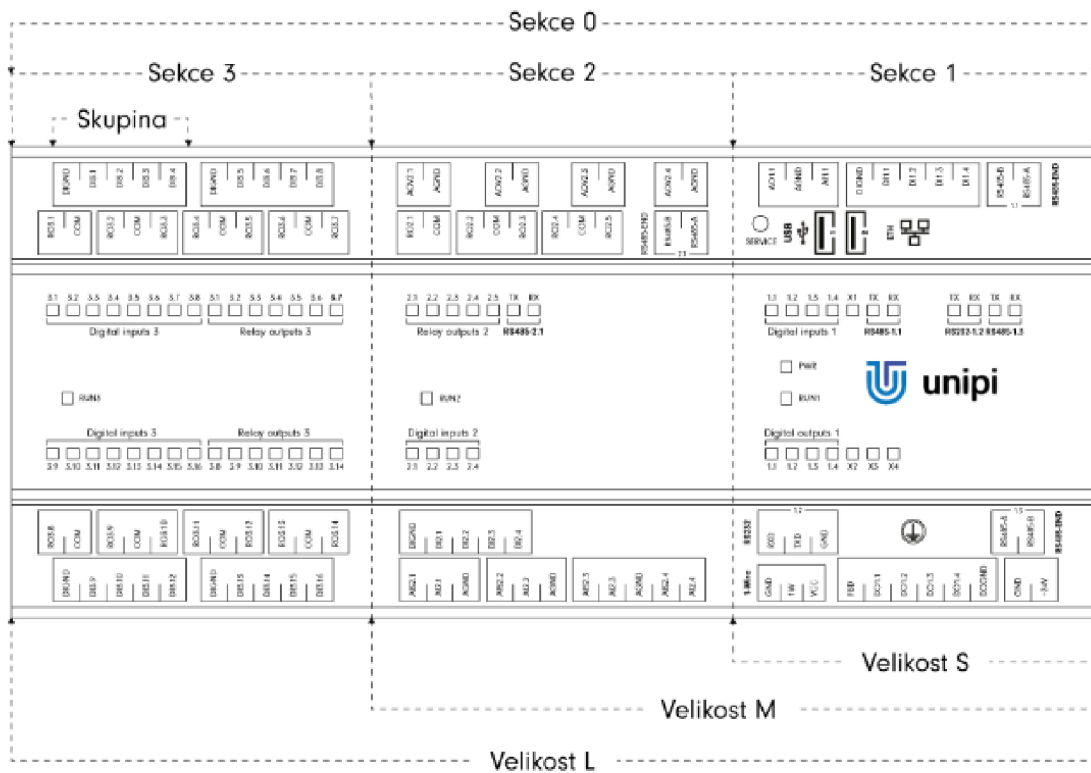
Sekce 0

Sekce 3

Sekce 2

Sekce 1

Skupina

DIGND DI3.1 DI3.2 DI3.3 DI3.4 DIGND DI3.5 DI3.6 DI3.7 DI3.8

RO3.1 COM RO3.2 COM RO3.3 RO3.4 COM RO3.5 RO3.6 COM RO3.7

AOV2.1 AOGND AOV2.2 AOGND AOV2.3 AOGND AOV2.4 AOGND

RO2.1 COM RO2.2 COM RO2.3 RO2.4 COM RO2.5 RS485-END RS485-B RS485-A

AO1.1 AGND AI1.1 DIGND DI1.1 DI1.2 DI1.3 DI1.4 RS485-B RS485-A RS485-END

SERVICE USB ETH

3.1 3.2 3.3 3.4 3.5 3.6 3.7 3.8 3.1 3.2 3.3 3.4 3.5 3.6 3.7

Digital inputs 3 Relay outputs 3

2.1 2.2 2.3 2.4 2.5 TX RX

Relay outputs 2 RS485-2.1

1.1 1.2 1.3 1.4 X1 TX RX TX RX TX RX

Digital inputs 1 RS485-1.1 RS232-1.2 RS485-1.3

PWR

RUN1

unipi

RUN3

RUN2

Digital inputs 3 Relay outputs 3

3.9 3.10 3.11 3.12 3.13 3.14 3.15 3.16 3.8 3.9 3.10 3.11 3.12 3.13 3.14

Digital inputs 2

2.1 2.2 2.3 2.4

Digital outputs 1

1.1 1.2 1.3 1.4 X2 X3 X4

RO3.8 COM RO3.9 COM RO3.10 RO3.11 COM RO3.12 RO3.13 COM RO3.14

DIGND DI3.9 DI3.10 DI3.11 DI3.12 DIGND DI3.13 DI3.14 DI3.15 DI3.16

DIGND DI2.1 DI2.2 DI2.3 DI2.4

AI2.1 AI2.1 AGND AI2.2 AI2.3 AGND AI2.3 AI2.3 AGND AI2.4 AI2.4

RS232 RXD TXD GND 1.2 1.3 RS485-A RS485-B RS485-END

1-Wire GND 1W VCC

PED DO1.1 DO1.2 DO1.3 DO1.4 DOGND GND +24V

Velikost S

Velikost M

Velikost L